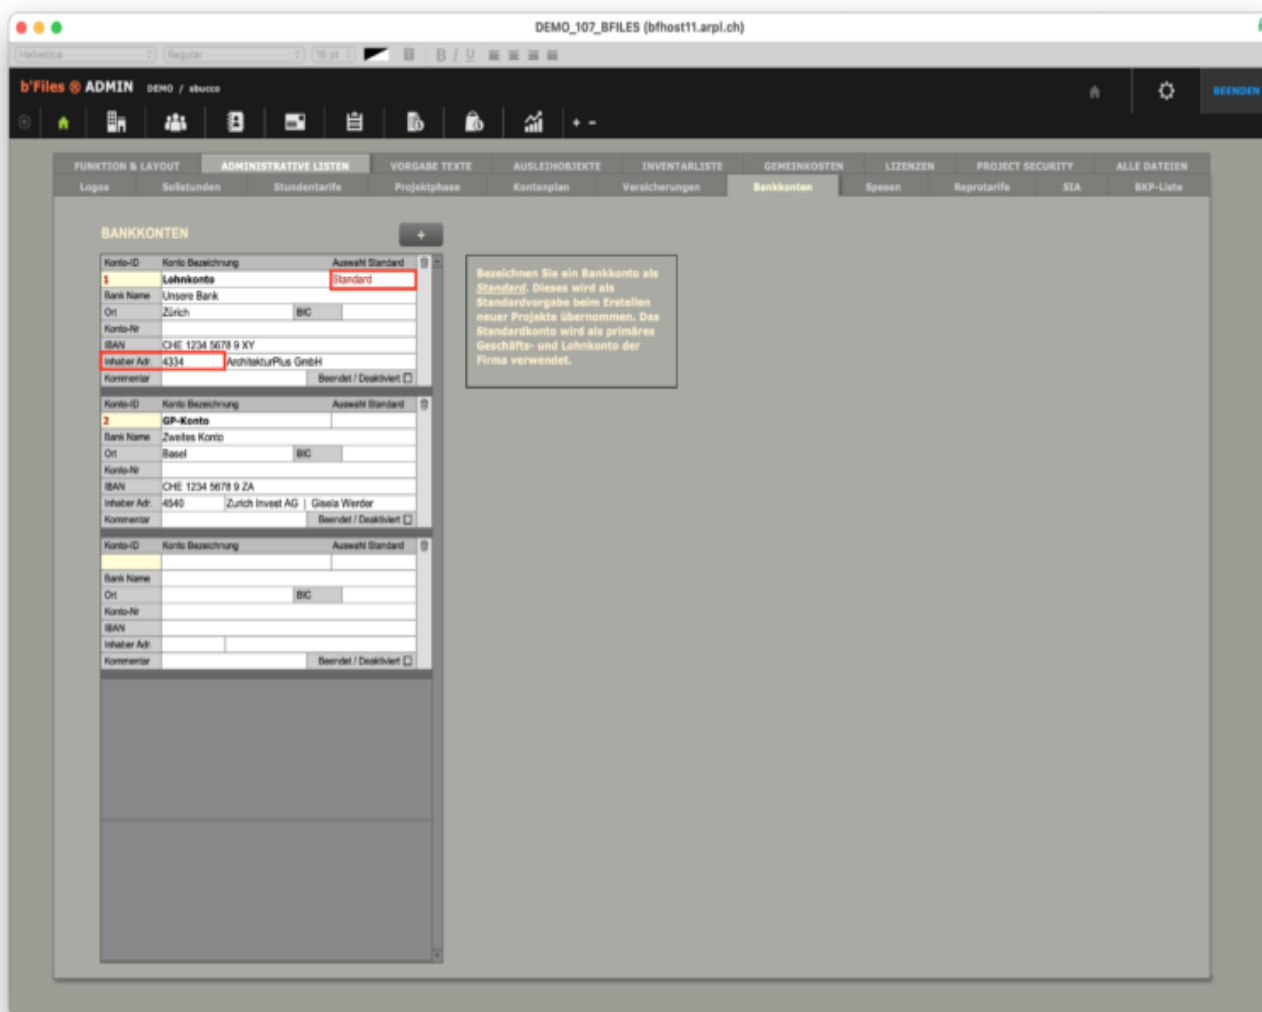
DEMO_107_BFILES (bfhost11.arpl.ch)

Helvetica Regular 18 pt B I U

b'Files ® ADMIN DEMO / sbucco

BEENDEN

+ -

FUNKTION & LAYOUT ADMINISTRATIVE LISTEN VORGABE TEXTE AUSLEIHOBJEKTE INVENTARLISTE GEMEINKOSTEN LIZENZEN PROJECT SECURITY ALLE DATEIEN

Logos Sollstunden Stundentarife Projektphase Kontenplan Versicherungen Bankkonten Spesen Reprotarife SIA BKP-Liste

BANKKONTEN

+

| Konto-ID | Konto Bezeichnung | Auswahl Standard |
|---|---|---|
| 1 | Lohnkonto | Standard |
| Bank Name | Unsere Bank | |
| Ort | Zürich | BIC |
| Konto-Nr | | |
| IBAN | CHE 1234 5678 9 XY | |
| Inhaber Adr. | 4334 | ArchitekturPlus GmbH |
| Kommentar | | Beendet / Deaktiviert |

| Konto-ID | Konto Bezeichnung | Auswahl Standard |
|---|---|---|
| 2 | GP-Konto | |
| Bank Name | Zweites Konto | |
| Ort | Basel | BIC |
| Konto-Nr | | |
| IBAN | CHE 1234 5678 9 ZA | |
| Inhaber Adr. | 4540 | Zurich Invest AG \| Gisela Werder |
| Kommentar | | Beendet / Deaktiviert |

| Konto-ID | Konto Bezeichnung | Auswahl Standard |
|---|---|---|
| | | |
| Bank Name | | |
| Ort | | BIC |
| Konto-Nr | | |
| IBAN | | |
| Inhaber Adr. | | |
| Kommentar | | Beendet / Deaktiviert |

Bezeichnen Sie ein Bankkonto als Standard. Dieses wird als Standardvorgabe beim Erstellen neuer Projekte übernommen. Das Standardkonto wird als primäres Geschäfts- und Lohnkonto der Firma verwendet.